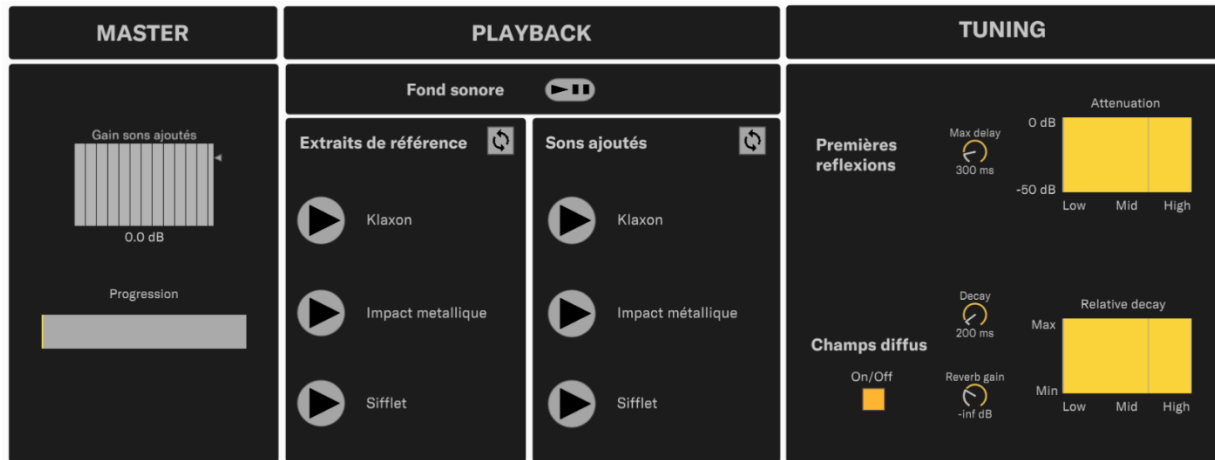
MASTER

PLAYBACK

TUNING

Gain sons ajoutés

0.0 dB

Progression

Fond sonore

Extraits de référence

Klaxon

Impact metallique

Sifflet

Sons ajoutés

Klaxon

Impact métallique

Sifflet

Premières reflexions

Max delay
300 ms

Attenuation
0 dB
-50 dB
Low Mid High

Champs diffus

On/Off

Decay
200 ms

Reverb gain
-inf dB

Relative decay
Max
Min
Low Mid High